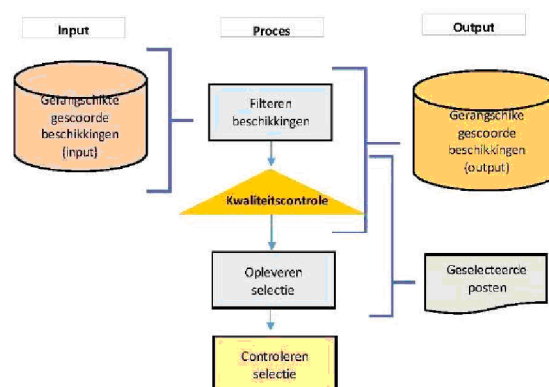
Input

Proces

Output

Gerangschikte gescoorde beschikkingen (input)

Filteren beschikkingen

Gerangschikte gescoorde beschikkingen (output)

Kwaliteitscontrole

Opleveren selectie

Geselecteerde posten

Controleren selectie